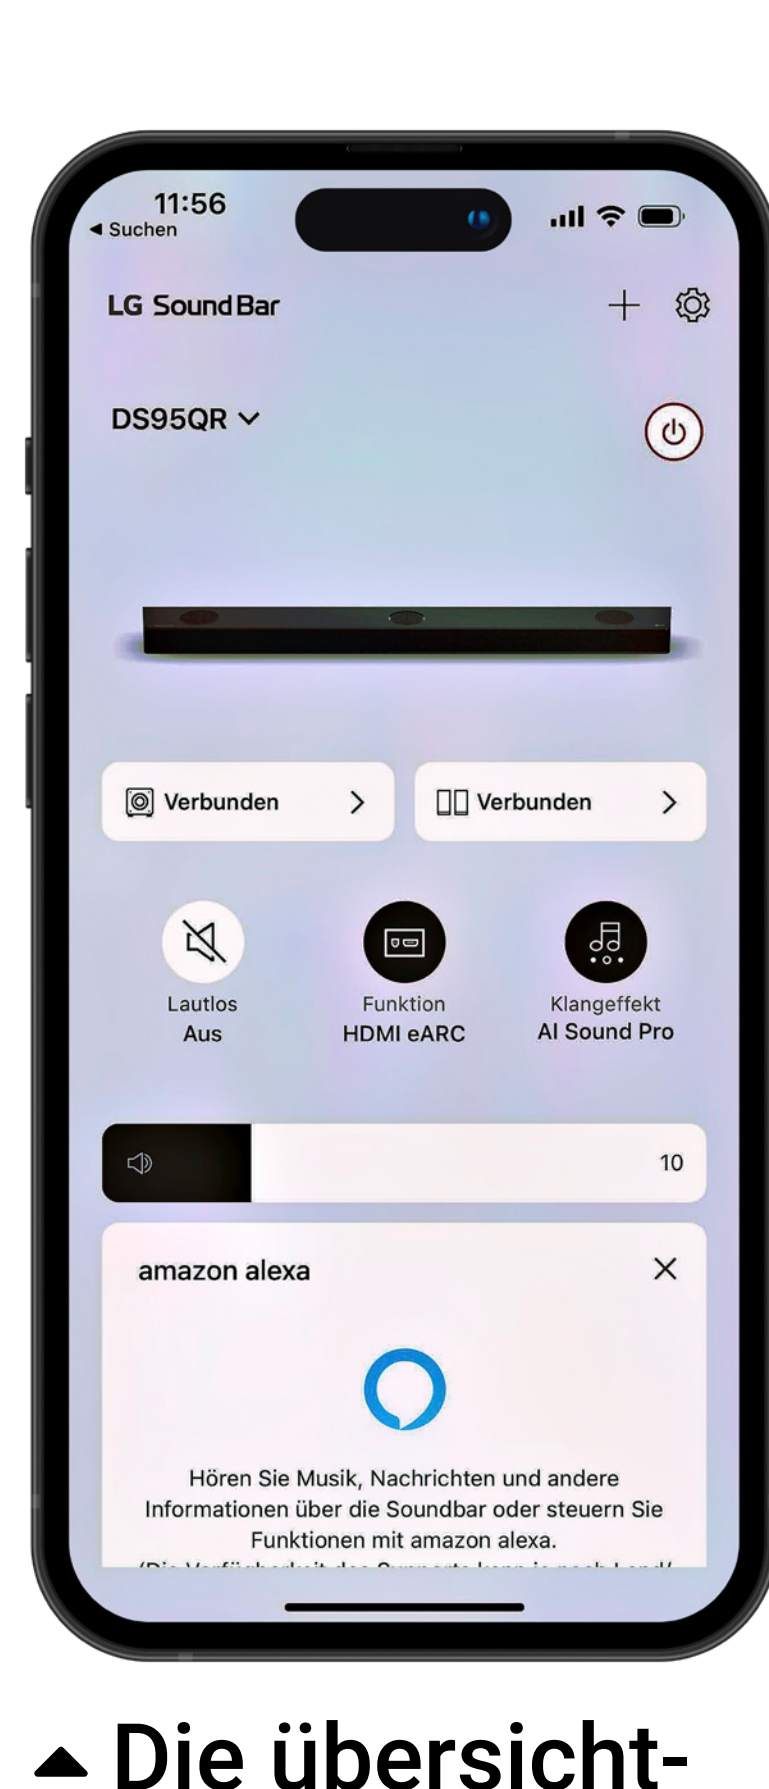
11:56
◂ Suchen

LG SoundBar

DS95QR

Verbunden

Verbunden

Lautlos
Aus

Funktion
HDMI eARC

Klangeffekt
AI Sound Pro

10

amazon alexa

Hören Sie Musik, Nachrichten und andere Informationen über die Soundbar oder steuern Sie Funktionen mit amazon alexa.

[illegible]

Die übersicht-